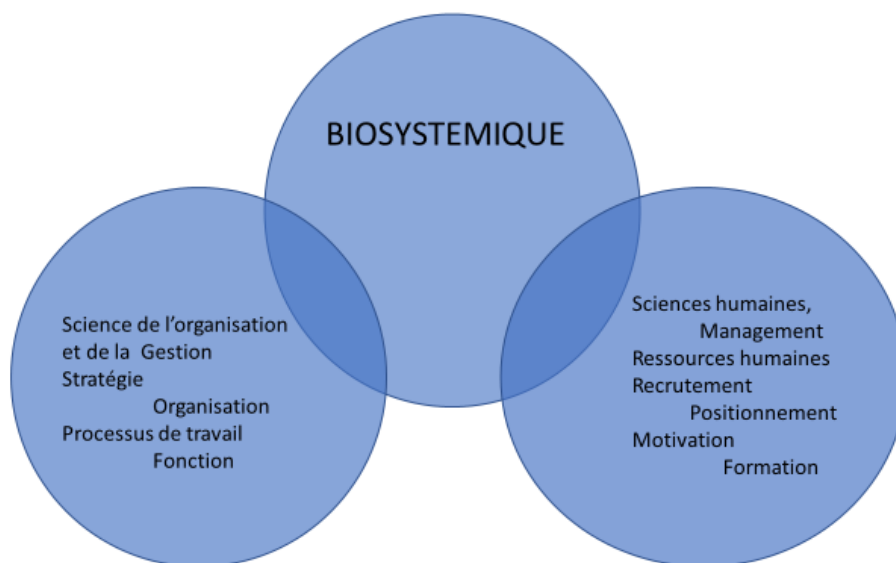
BIOSYSTEMIQUE

Science de l’organisation
et de la Gestion
Stratégie
Organisation
Processus de travail
Fonction

Sciences humaines,
Management
Ressources humaines
Recrutement
Positionnement
Motivation
Formation